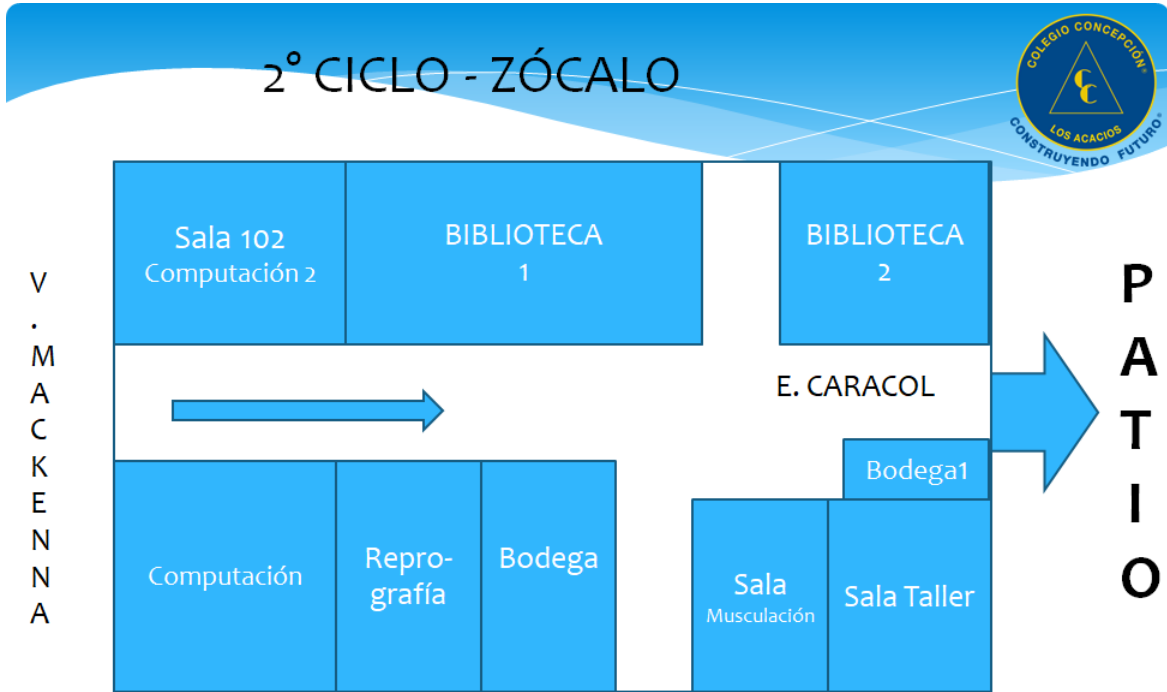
2° CICLO - ZÓCALO

COLEGIO CONCEPCIÓN®
CC
LOS ACACIOS
CONSTRUYENDO FUTURO®

V
.
M
A
C
K
E
N
N
A

Sala 102
Computación 2

BIBLIOTECA
1

BIBLIOTECA
2

E. CARACOL

P
A
T
I
O

Bodega1

Computación

Reprografía

Bodega

Sala
Musculación

Sala Taller